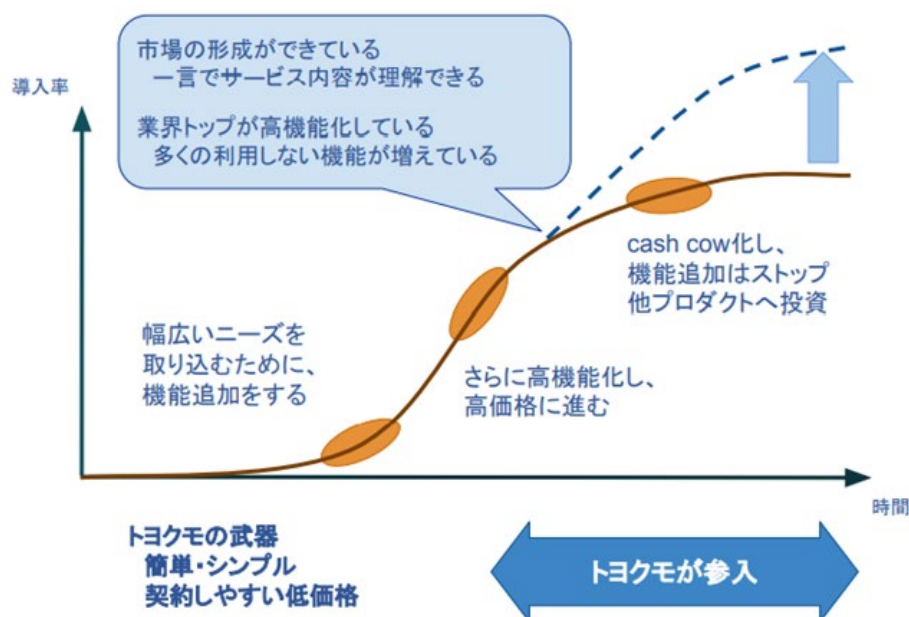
市場の形成ができている
一言でサービス内容が理解できる

業界トップが高機能化している
多くの利用しない機能が増えている

導入率

cash cow化し、
機能追加はストップ
他プロダクトへ投資

幅広いニーズを
取り込むために、
機能追加をする

さらに高機能化し、
高価格に進む

時間

トヨクモの武器
簡単・シンプル
契約しやすい低価格

トヨクモが参入